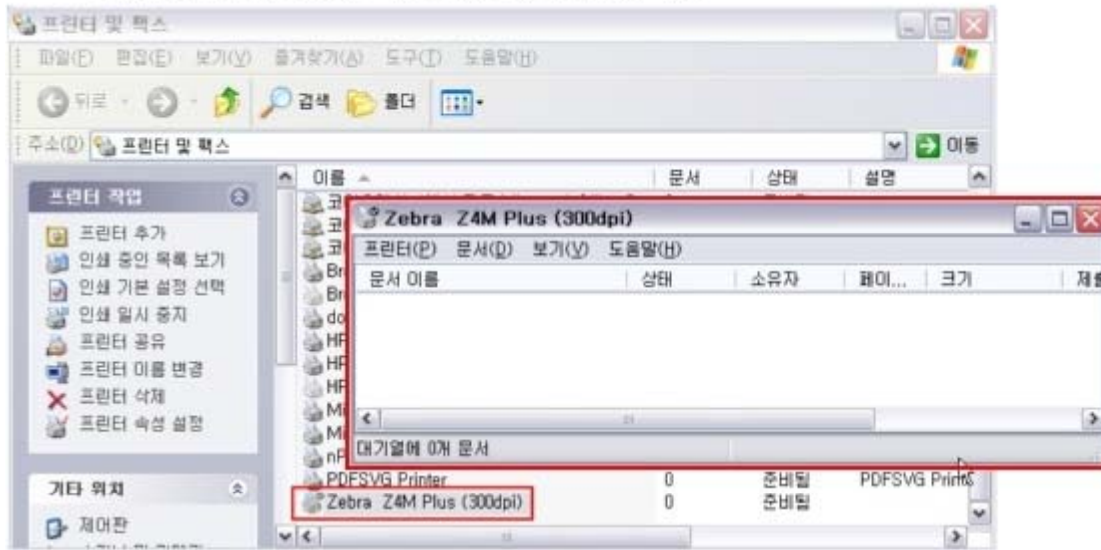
프린터 및 팩스

파일(F) 편집(E) 보기(V) 즐겨찾기(A) 도구(T) 도움말(H)

뒤로 검색 폴더

주소(D) 프린터 및 팩스 이동

프린터 작업

프린터 추가
인쇄 중인 목록 보기
인쇄 기본 설정 선택
인쇄 일시 중지
프린터 공유
프린터 이름 변경
프린터 삭제
프린터 속성 설정

기타 위치

제어판

| 이름 | 문서 | 상태 | 설명 |
|---|---|---|---|
| 코 | | | |
| 코 | | | |
| 코 | | | |
| Br | | | |
| Br | | | |
| do | | | |
| HP | | | |
| HP | | | |
| HP | | | |
| Mi | | | |
| Mi | | | |
| nP | | | |
| PDFSVG Printer | 0 | 준비됨 | PDFSVG Prints |
| Zebra Z4M Plus (300dpi) | 0 | 준비됨 | |

Zebra Z4M Plus (300dpi)

프린터(P) 문서(D) 보기(V) 도움말(H)

| 문서 이름 | 상태 | 소유자 | 페이... | 크기 | 제출 |
|---|---|---|---|---|---|

대기열에 0개 문서